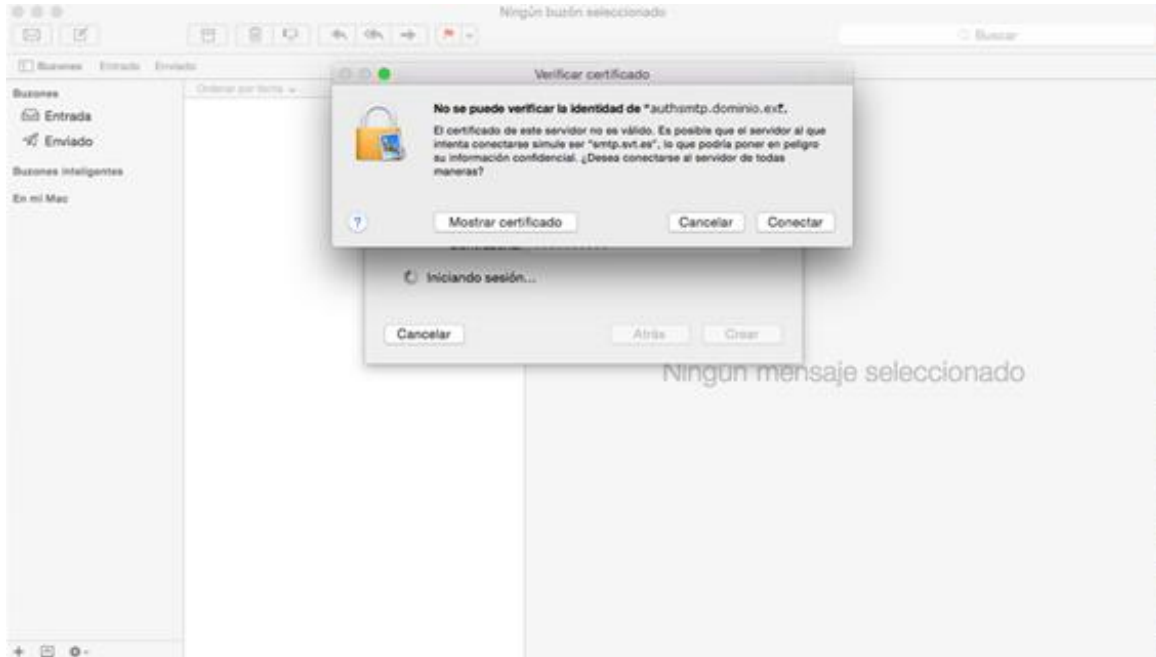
Ningún buzón seleccionado

Buscar

Buzones Entrada Enviado

Buzones
Entrada
Enviado
Buzones inteligentes
En mi Mac

Ordenar por fecha

Verificar certificado

No se puede verificar la identidad de "authsmtp.dominio.ext".

El certificado de este servidor no es válido. Es posible que el servidor al que intenta conectarse simule ser "smtp.svt.es", lo que podría poner en peligro su información confidencial. ¿Desea conectarse al servidor de todas maneras?

?

Mostrar certificado

Cancelar

Conectar

Iniciando sesión...

Cancelar

Atrás

Crear

Ningún mensaje seleccionado